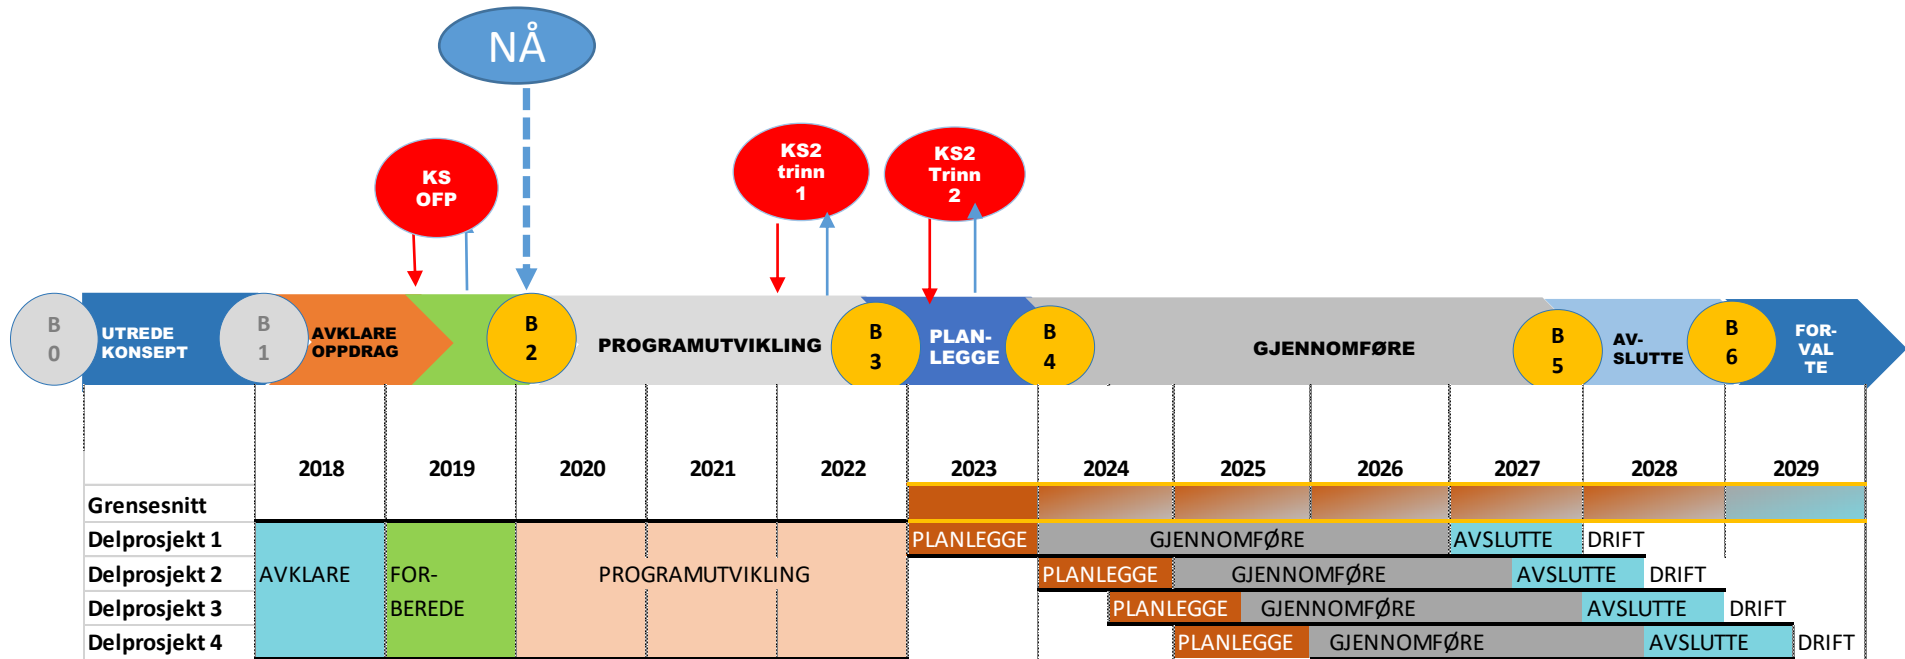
NÅ

KS OFP

KS2 trinn 1

KS2 Trinn 2

B 0 UTREDE KONSEPT B 1 AVKLARE OPPDRAG B 2 PROGRAMUTVIKLING B 3 PLANLEGGE B 4 GJENNOMFØRE B 5 AVSLUTTE B 6 FORVALTE

| | 2018 | 2019 | 2020 | 2021 | 2022 | 2023 | 2024 | 2025 | 2026 | 2027 | 2028 | 2029 |
|---|---|---|---|---|---|---|---|---|---|---|---|---|
| Grensesnitt | | | | | | | | | | | | |
| Delprosjekt 1 | AVKLARE | FORBEREDE | PROGRAMUTVIKLING | | | PLANLEGGE | GJENNOMFØRE | | | AVSLUTTE | DRIFT | |
| Delprosjekt 2 | | | | | | | PLANLEGGE | GJENNOMFØRE | | AVSLUTTE | DRIFT | |
| Delprosjekt 3 | | | | | | | PLANLEGGE | GJENNOMFØRE | | | AVSLUTTE | DRIFT |
| Delprosjekt 4 | | | | | | | | PLANLEGGE | GJENNOMFØRE | | AVSLUTTE | DRIFT |